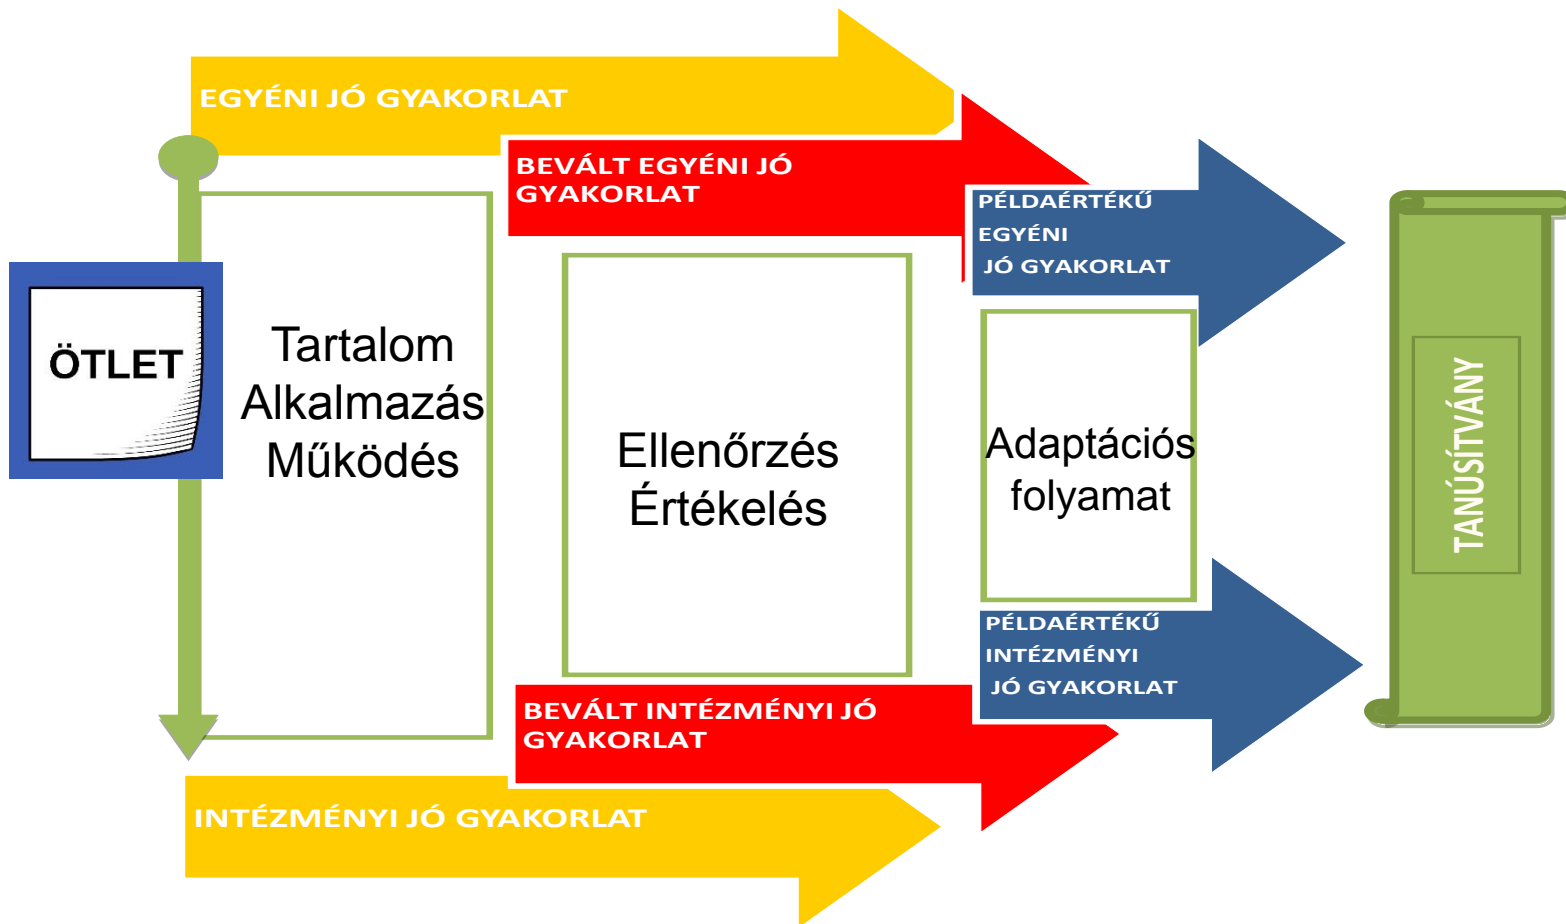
EGYÉNI JÓ GYAKORLAT

BEVÁLT EGYÉNI JÓ GYAKORLAT

PÉLDAÉRTÉKŰ EGYÉNI JÓ GYAKORLAT

ÖTLET

Tartalom
Alkalmazás
Működés

Ellenőrzés
Értékelés

Adaptációs folyamat

TANÚSÍTVÁNY

PÉLDAÉRTÉKŰ INTÉZMÉNYI JÓ GYAKORLAT

BEVÁLT INTÉZMÉNYI JÓ GYAKORLAT

INTÉZMÉNYI JÓ GYAKORLAT